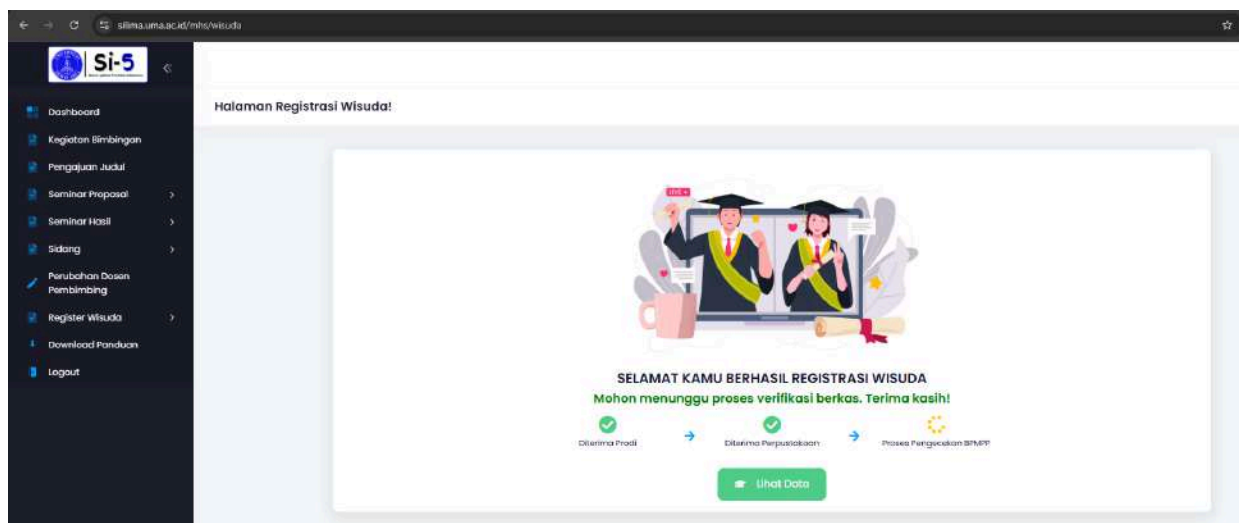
silima.uma.ac.id/mhs/wisuda

Si-5

Dashboard
Kegiatan Bimbingan
Pengajuan Judul
Seminar Proposal
Seminar Hasil
Sidang
Perubahan Dosen Pembimbing
Register Wisuda
Download Panduan
Logout

Halaman Registrasi Wisuda!

LIVE

SELAMAT KAMU BERHASIL REGISTRASI WISUDA

Mohon menunggu proses verifikasi berkas. Terima kasih!

Diterima Prodi → Diterima Perpustakaan → Proses Pengecekan BPMPP

Lihat Data